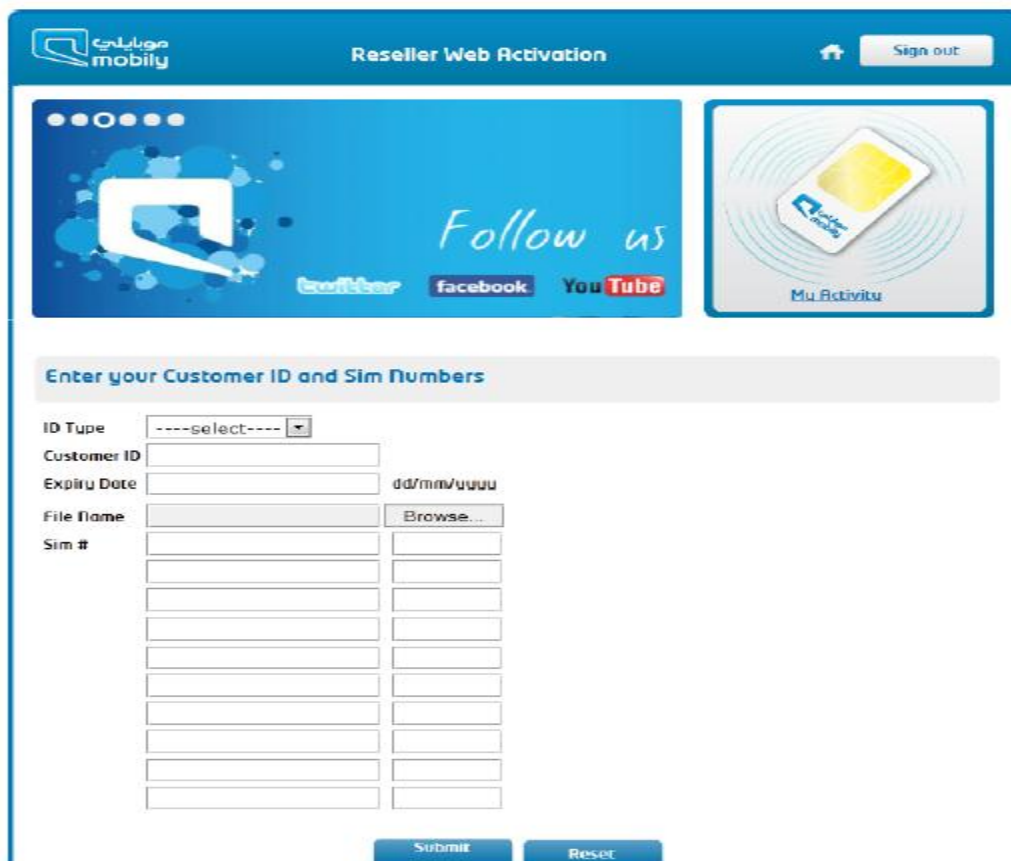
موبايلي mobily

Reseller Web Activation

Sign out

Follow us

twitter facebook YouTube

موبايلي mobily

My Activity

Enter your Customer ID and Sim Numbers

ID Type ----select----

Customer ID

Expiry Date dd/mm/yyyy

File Name Browse...

Sim #

Submit Reset